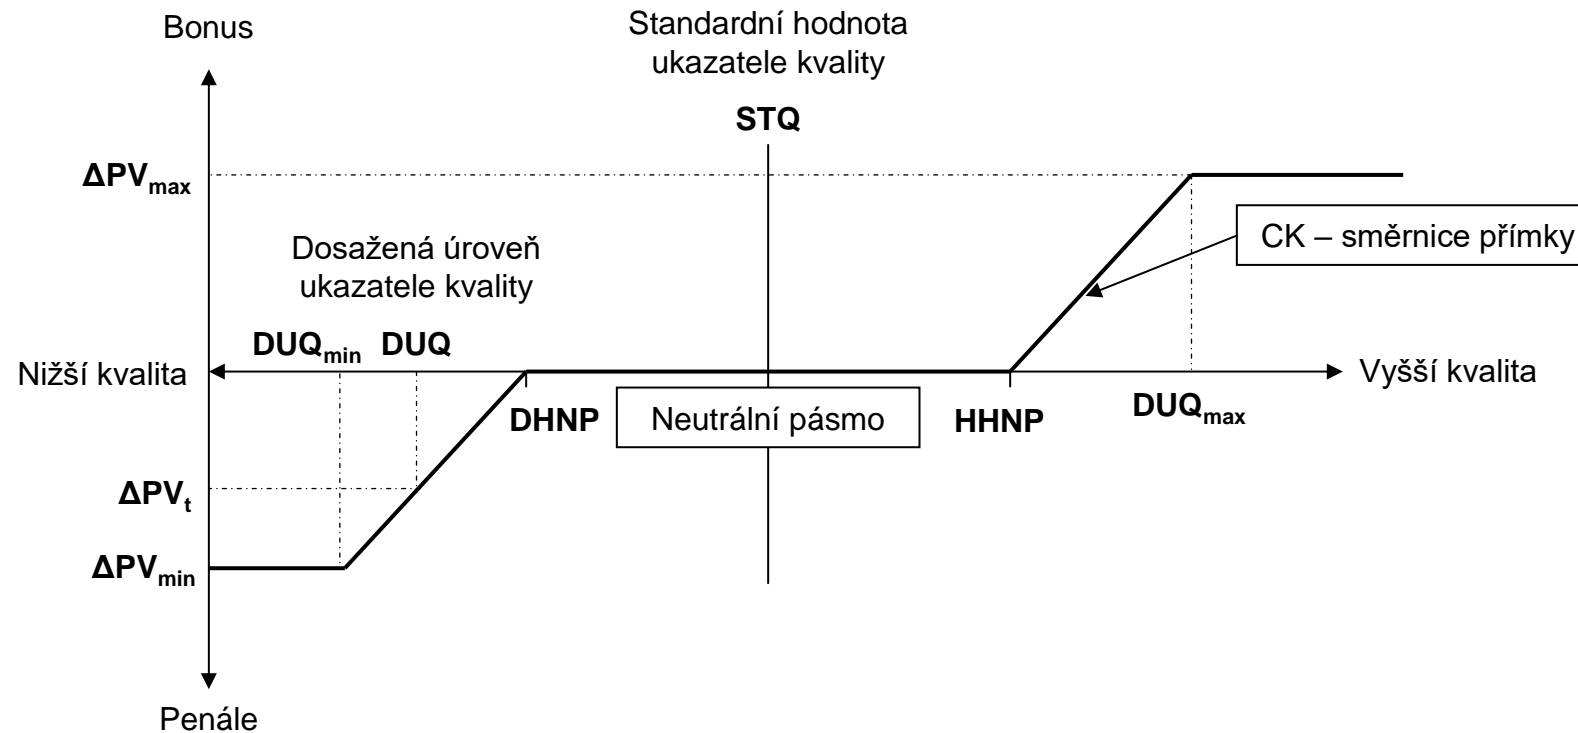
Bonus

Standardní hodnota ukazatele kvality

STQ

$\Delta PV_{max}$

Dosažená úroveň ukazatele kvality

CK – směrnice přímky

$DUQ_{min}$ DUQ

Nižší kvalita

Vyšší kvalita

DHNP

Neutrální pásmo

HHNP

$DUQ_{max}$

$\Delta PV_{t}$

$\Delta PV_{min}$

Penále